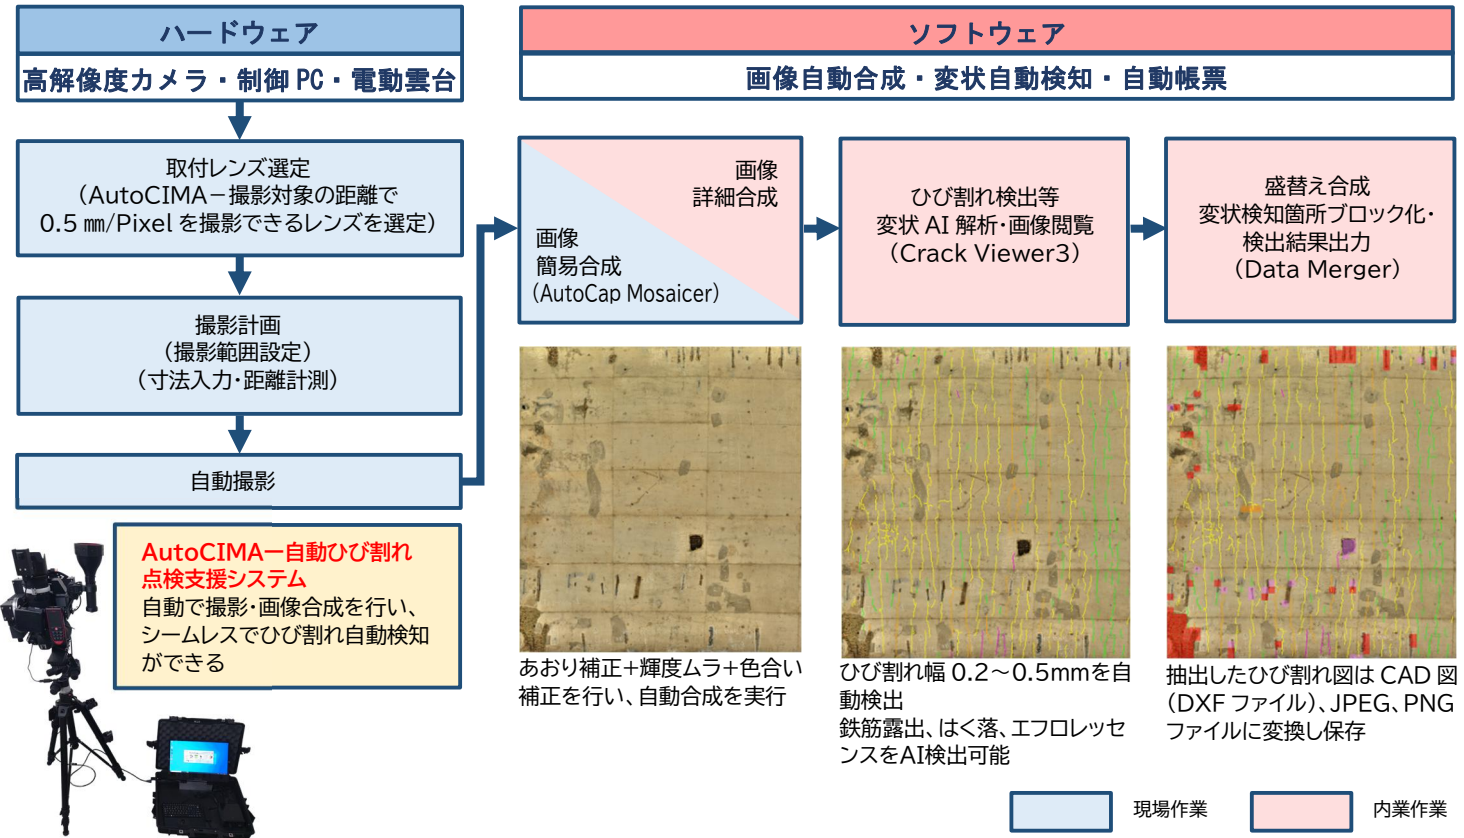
ハードウェア

高解像度カメラ・制御 PC・電動雲台

取付レンズ選定
（AutoCIMA－撮影対象の距離で 0.5 ㎜/Pixel を撮影できるレンズを選定）

撮影計画
（撮影範囲設定）
（寸法入力・距離計測）

自動撮影

AutoCIMA一自動ひび割れ点検支援システム
自動で撮影・画像合成を行い、シームレスでひび割れ自動検知ができる

ソフトウェア

画像自動合成・変状自動検知・自動帳票

画像
詳細合成

画像
簡易合成
（AutoCap Mosaicer）

ひび割れ検出等
変状 AI 解析・画像閲覧
（Crack Viewer3）

盛替え合成
変状検知箇所ブロック化・
検出結果出力
（Data Merger）

あおり補正＋輝度ムラ＋色合い補正を行い、自動合成を実行

ひび割れ幅 0.2～0.5mmを自動検出
鉄筋露出、はく落、エフロレッセンスをAI検出可能

抽出したひび割れ図は CAD 図（DXF ファイル）、JPEG、PNG ファイルに変換し保存

現場作業

内業作業